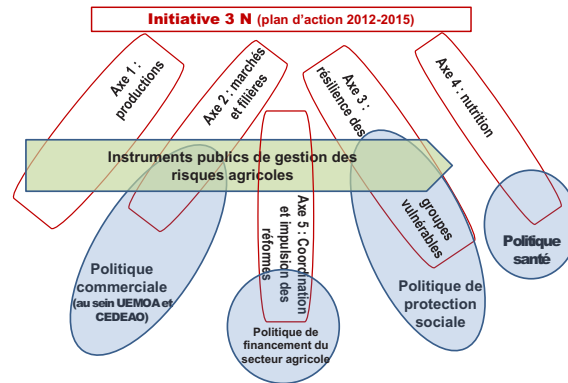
Initiative 3 N (plan d'action 2012-2015)

Axe 1 : productions

Axe 2 : marchés et filières

Axe 3 : résilience des groupes vulnérables

Axe 4 : nutrition

Instruments publics de gestion des risques agricoles

Axe 5 : Coordination et impulsion des réformes

Politique commerciale (au sein UEMOA et CEDEAO)

Politique de financement du secteur agricole

Politique de protection sociale

Politique santé